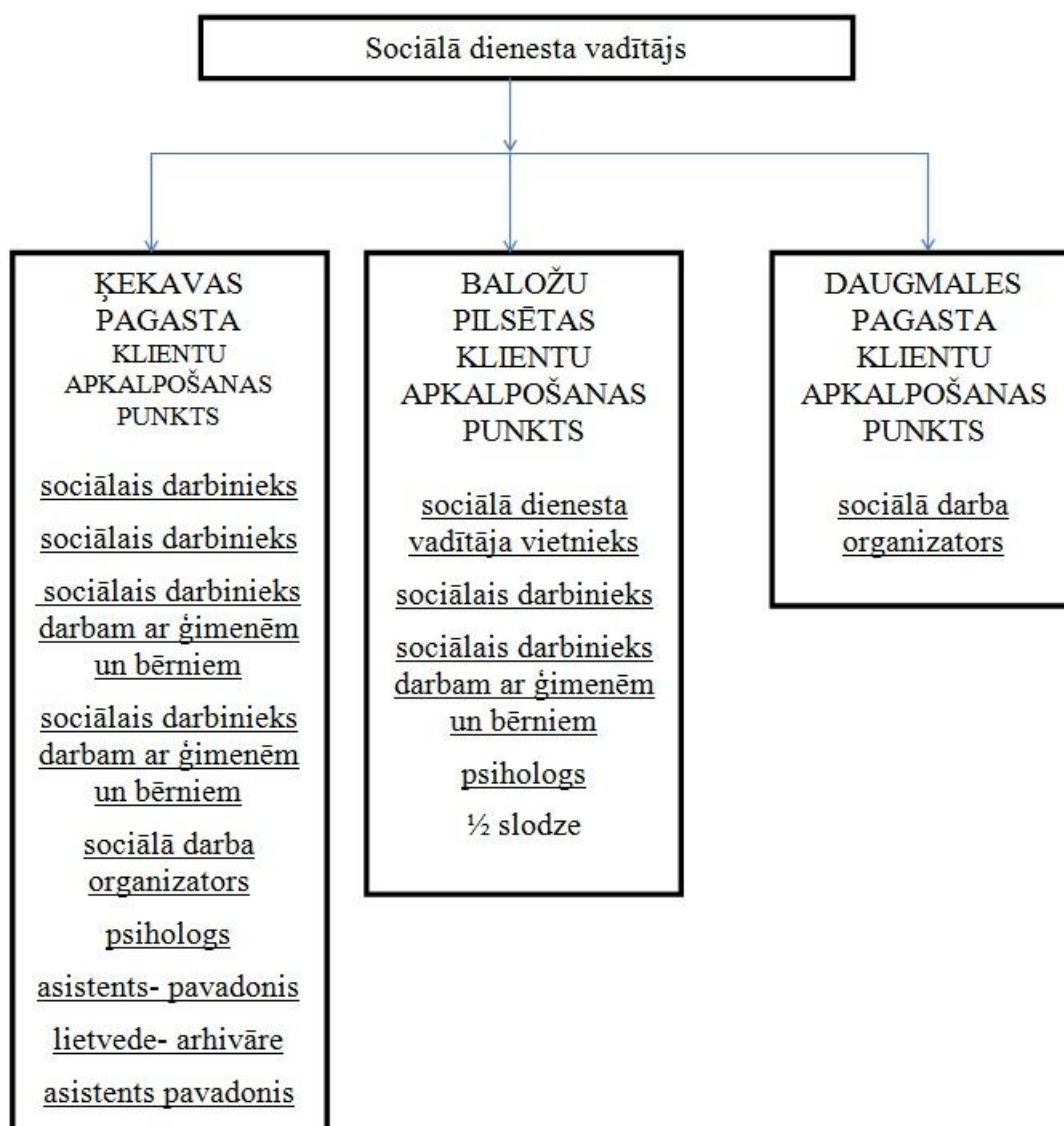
Sociālā dienesta vadītājs

ĶEKAVAS PAGASTA KLIENTU APKALPOŠANAS PUNKTS

sociālais darbinieks

sociālais darbinieks

sociālais darbinieks darbam ar ģimenēm un bērniem

sociālais darbinieks darbam ar ģimenēm un bērniem

sociālā darba organizators

psihologs

asistents- pavadonis

lietvede- arhivāre

asistents pavadonis

BALOŽU PILSĒTAS KLIENTU APKALPOŠANAS PUNKTS

sociālā dienesta vadītāja vietnieks

sociālais darbinieks

sociālais darbinieks darbam ar ģimenēm un bērniem

psihologs

½ slodze

DAUGMALES PAGASTA KLIENTU APKALPOŠANAS PUNKTS

sociālā darba organizators